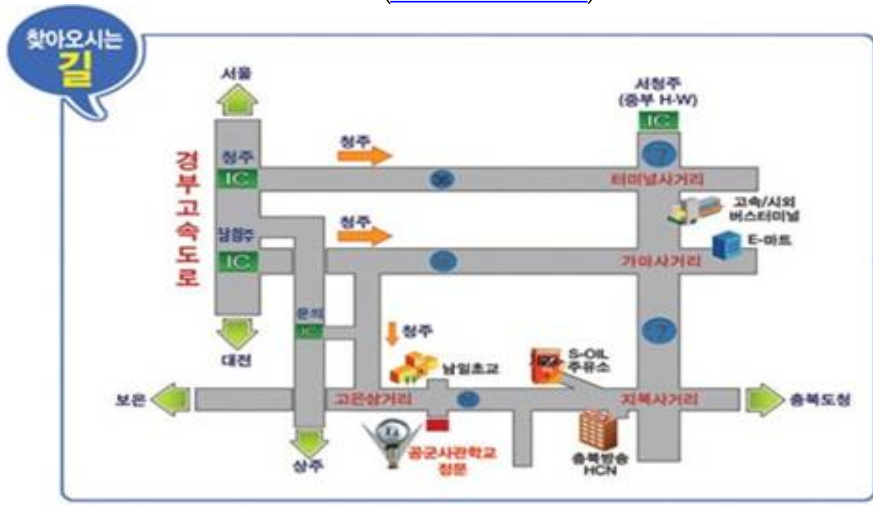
찾아오시는 길

서울
경부고속도로
청주 IC
남청주 IC
문의 IC
대전
청주
청주
36
터미널사거리
서청주 (중부 H-W)
IC
17
고속/시외 버스터미널
E-마트
가마사거리
청주
남일초교
S-OIL 주유소
보은
고은삼거리
지북사거리
충북도청
상주
공군사관학교 정문
충북방송 HCN